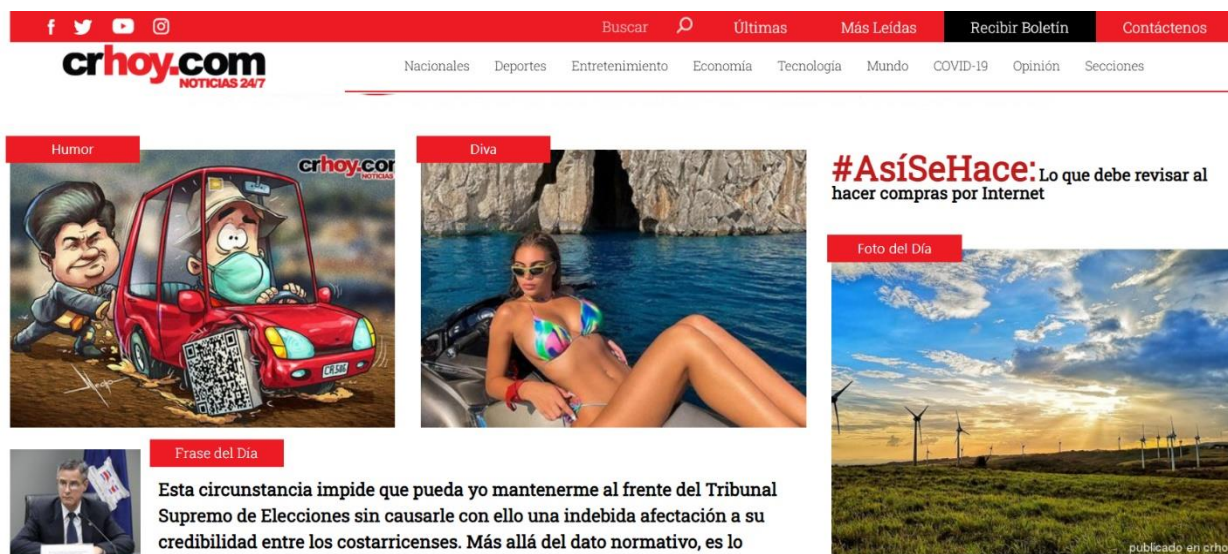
Buscar Últimas Más Leídas Recibir Boletín Contáctenos

crhoy.com NOTICIAS 24/7

Nacionales Deportes Entretenimiento Economía Tecnología Mundo COVID-19 Opinión Secciones

Humor

crhoy.com NOTICIAS

CR 586

Diva

#AsíSeHace: Lo que debe revisar al hacer compras por Internet

Foto del Día

Frase del Día

Esta circunstancia impide que pueda yo mantenerme al frente del Tribunal Supremo de Elecciones sin causarle con ello una indebida afectación a su credibilidad entre los costarricenses. Más allá del dato normativo, es lo

publicado en crh